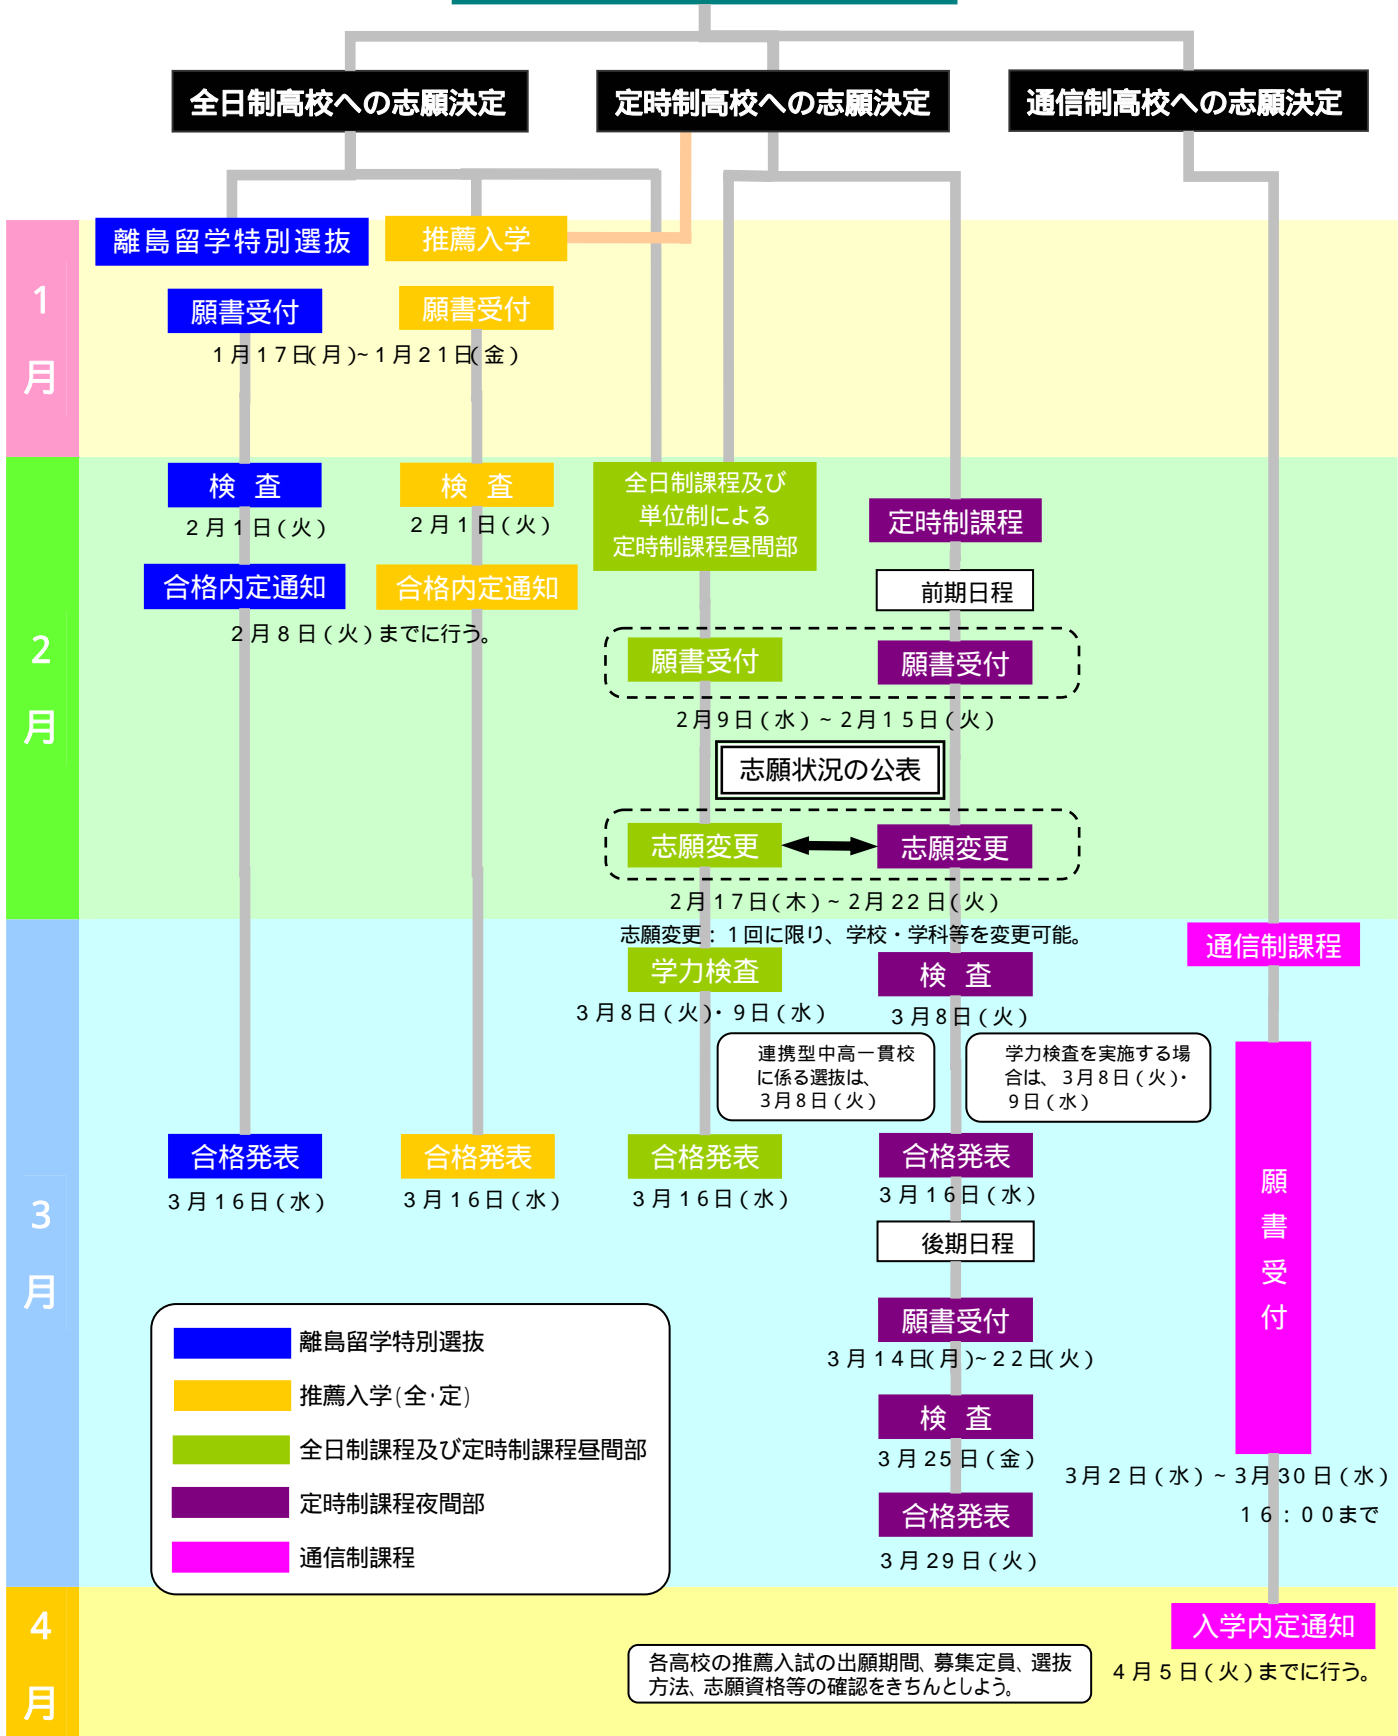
全日制高校への志願決定

定時制高校への志願決定

通信制高校への志願決定

1月

離島留学特別選抜

推薦入学

願書受付

願書受付

1月17日(月)~1月21日(金)

2月

検査

2月1日(火)

検査

2月1日(火)

合格内定通知

合格内定通知

2月8日(火)までに行う。

全日制課程及び単位による定時制課程昼間部

定時制課程

前期日程

願書受付

願書受付

2月9日(水)~2月15日(火)

志願状況の公表

志願変更

志願変更

2月17日(木)~2月22日(火)

3月

志願変更:1回に限り、学校・学科等を変更可能。

通信制課程

学力検査

3月8日(火)・9日(水)

検査

3月8日(火)

連携型中高一貫校に係る選抜は、3月8日(火)

学力検査を実施する場合は、3月8日(火)・9日(水)

願書受付

合格発表

3月16日(水)

合格発表

3月16日(水)

合格発表

3月16日(水)

合格発表

3月16日(水)

後期日程

願書受付

3月14日(月)~22日(火)

検査

3月25日(金)

合格発表

3月29日(火)

3月2日(水)~3月30日(水)
16:00まで

離島留学特別選抜

推薦入学(全・定)

全日制課程及び定時制課程昼間部

定時制課程夜間部

通信制課程

4月

入学内定通知

各高校の推薦入試の出願期間、募集定員、選抜方法、志願資格等の確認をきちんとしよう。

4月5日(火)までに行う。